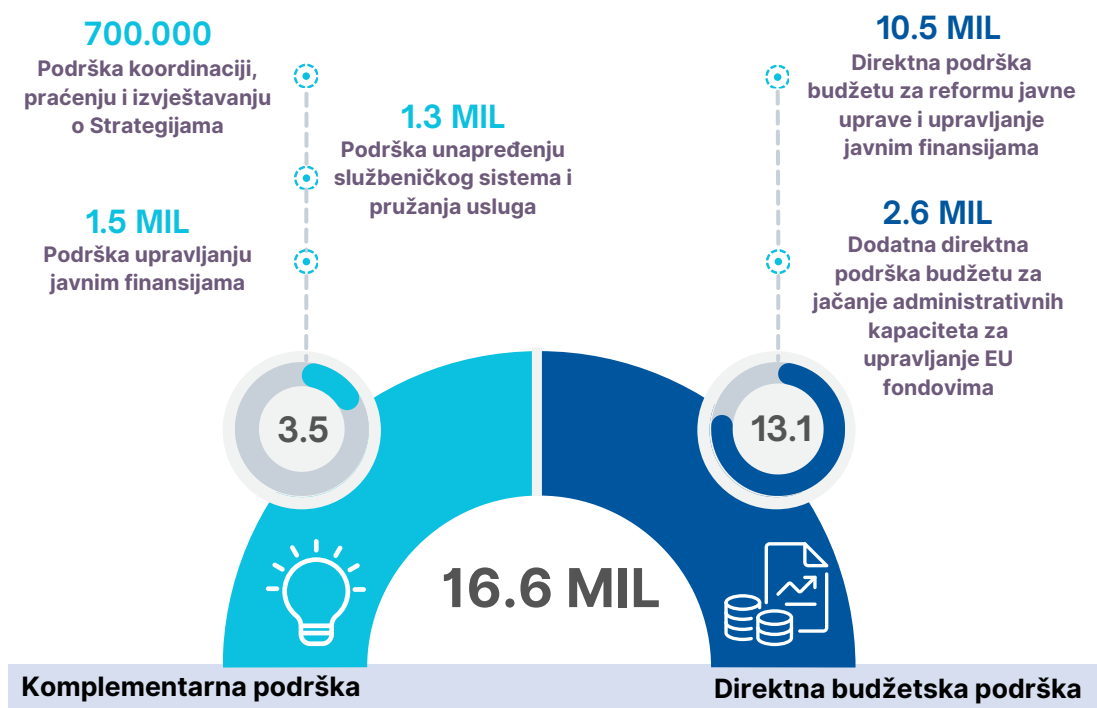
700.000
Podrška koordinaciji, praćenju i izvještavanju o Strategijama

1.3 MIL
Podrška unapređenju službeničkog sistema i pružanja usluga

1.5 MIL
Podrška upravljanju javnim finansijama

10.5 MIL
Direktna podrška budžetu za reformu javne uprave i upravljanje javnim finansijama

2.6 MIL
Dodatna direktna podrška budžetu za jačanje administrativnih kapaciteta za upravljanje EU fondovima

3.5

13.1

16.6 MIL

Komplementarna podrška

Direktna budžetska podrška